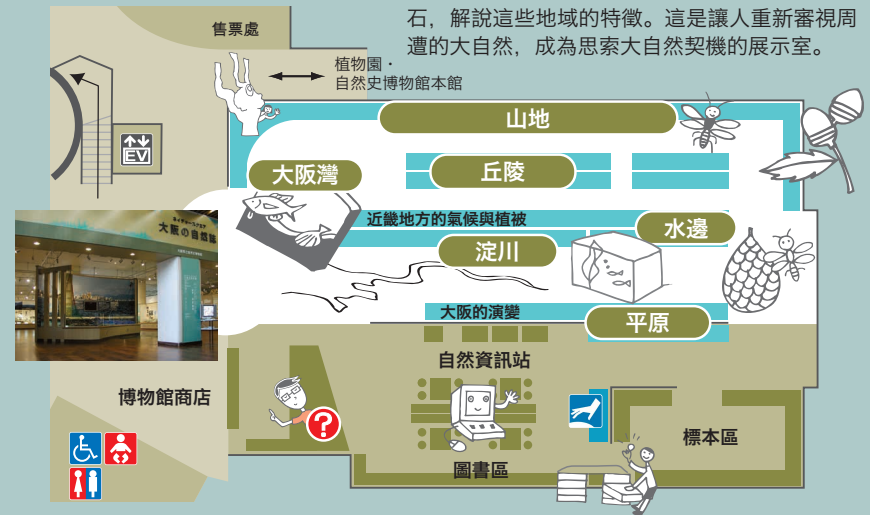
石，解說這些地域的特徵。這是讓人重新審視周遭的大自然，成為思索大自然契機的展示室。

售票處

植物園・
自然史博物館本館

EV

山地

大阪灣

丘陵

近畿地方的氣候與植被

水邊

淀川

大阪的演變

平原

自然資訊站

博物館商店

標本區

圖書區

大阪の自然誌